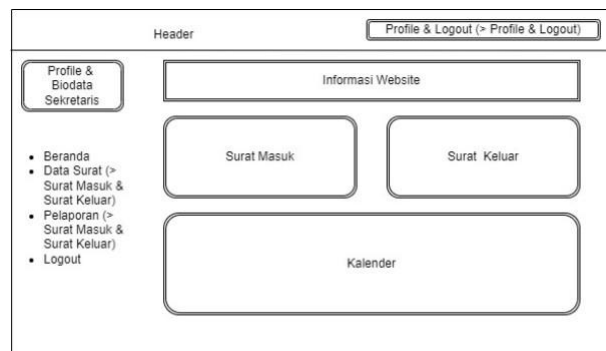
Header

Profile & Logout (> Profile & Logout)

Profile & Biodata Sekretaris

Informasi Website

- Beranda
- Data Surat (> Surat Masuk & Surat Keluar)
- Pelaporan (> Surat Masuk & Surat Keluar)
- Logout

Surat Masuk

Surat Keluar

Kalender